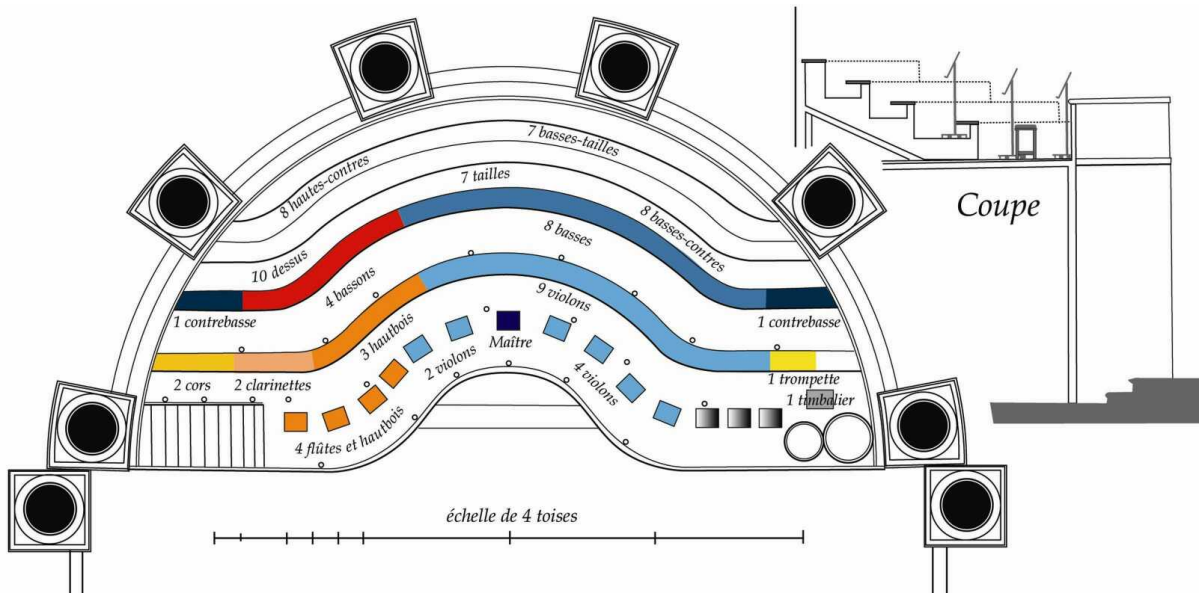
7 basses-tailles

8 hautes-contres

7 tailles

Coupe

8 basses-contres

8 basses

10 dessus

4 bassons

9 violons

1 contrebasse

1 contrebasse

Maître

3 hautbois

2 violons

4 violons

1 trompette

2 cors

2 clarinettes

1 timbalier

4 flûtes et hautbois

échelle de 4 toises